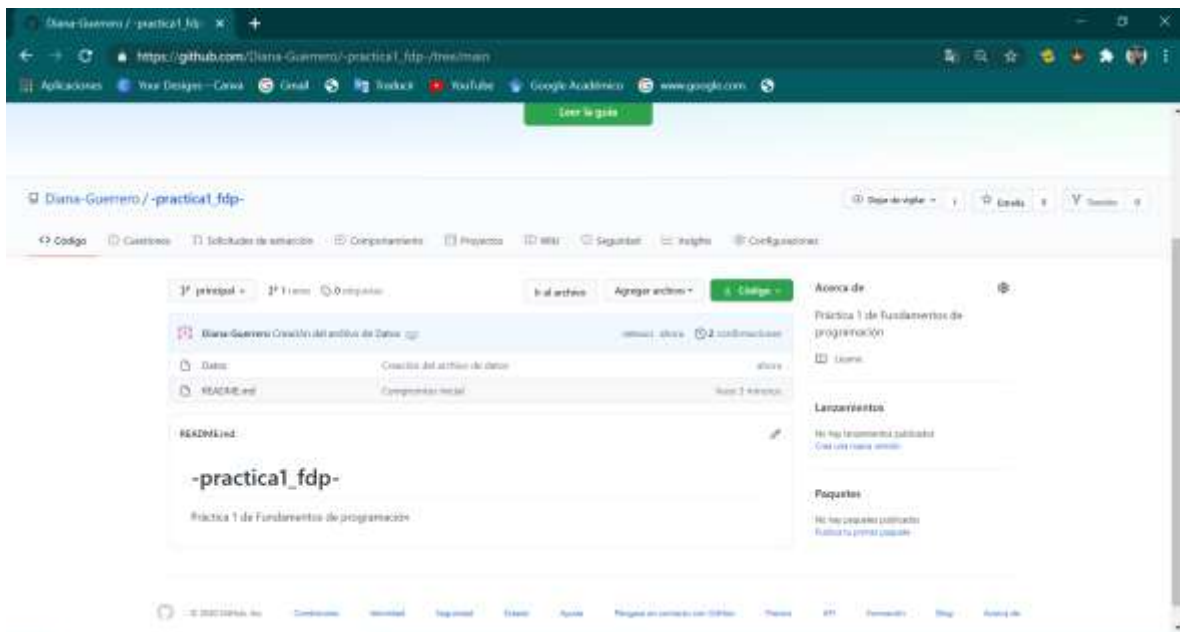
Diana-Guerrero / -practica1_fdp- ×

https://github.com/Diana-Guerrero/-practica1_fdp-/tree/main

Aplicaciones Your Designs – Canva Gmail Traductor YouTube Google Académico www.google.com

Leer la guía

Diana-Guerrero / -practica1_fdp-

Dejar de vigilar 1 Estrella 0 Tenedor 0

Código Cuestiones Solicitudes de extracción Comportamiento Proyectos Wiki Seguridad Insights Configuraciones

principal 1 rama 0 etiquetas

Ir al archivo Agregar archivo Código

Diana-Guerrero Creación del archivo de Datos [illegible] ahora 2 confirmaciones

Datos Creación del archivo de datos ahora

README.md Compromiso inicial hace 3 minutos

README.md

-practica1_fdp-

Práctica 1 de Fundamentos de programación

Acerca de

Práctica 1 de Fundamentos de programación

Léame

Lanzamientos

No hay lanzamientos publicados
Crea una nueva versión

Paquetes

No hay paquetes publicados
Publica tu primer paquete

© 2020 GitHub, Inc. Condiciones Privacidad Seguridad Estado Ayuda Ponerse en contacto con GitHub Precios API Formación Blog Acerca de